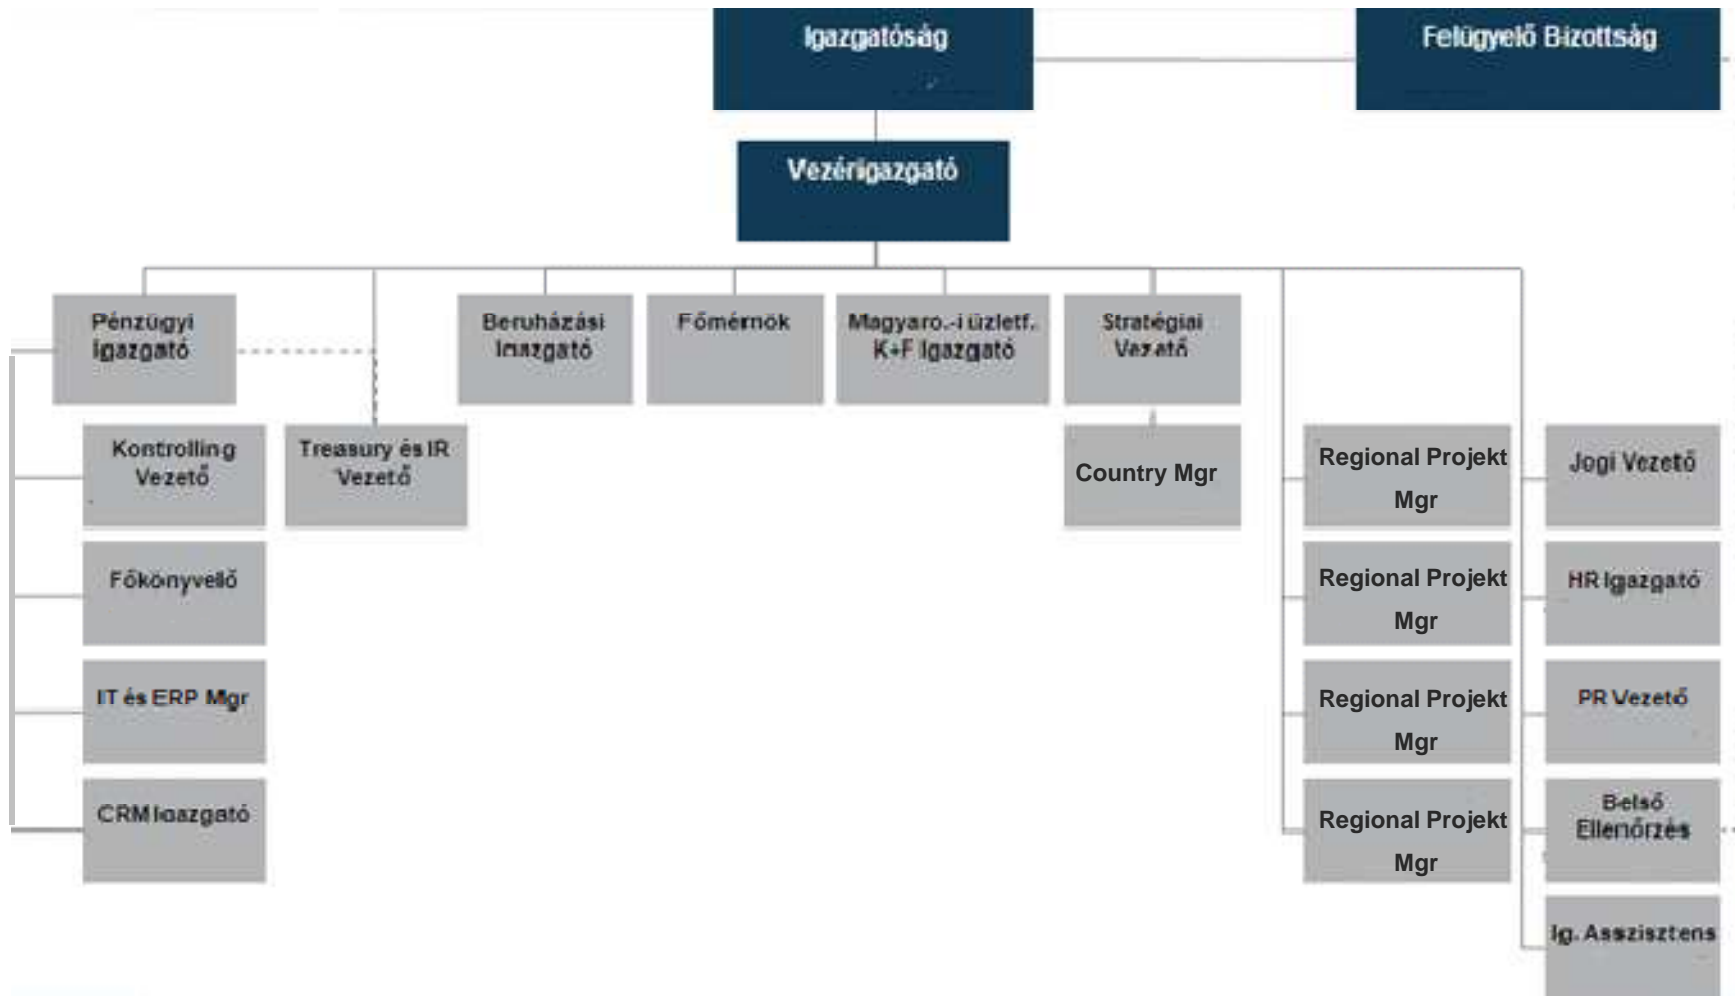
Igazgatóság

Felügyelő Bizottság

Vezérigazgató

Pénzügyi Igazgató

Beruházási Igazgató

Főmérnök

Magyaro.-i üzletf. K+F Igazgató

Stratégiai Vezető

Kontrolling Vezető

Treasury és IR Vezető

Country Mgr

Regional Projekt Mgr

Jogi Vezető

Főkönyvelő

Regional Projekt Mgr

HR Igazgató

IT és ERP Mgr

Regional Projekt Mgr

PR Vezető

CRM Igazgató

Regional Projekt Mgr

Belső Ellenőrzés

Ig. Asszisztens